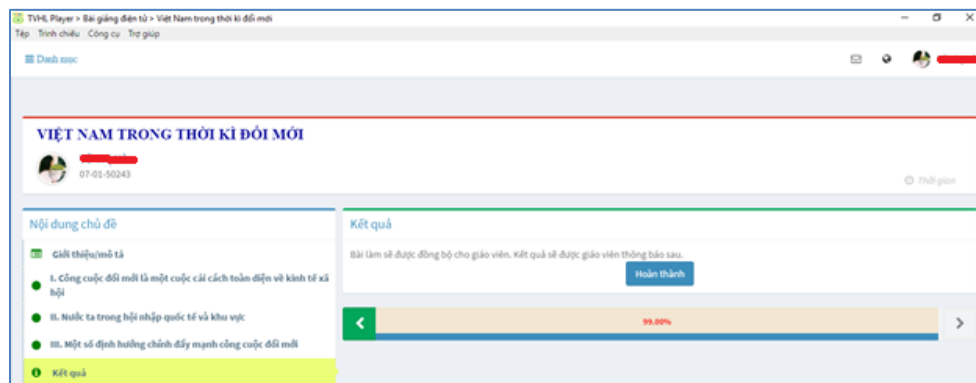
TVHL Player > Bài giảng điện tử > Việt Nam trong thời kì đổi mới

Tệp Trình chiếu Công cụ Trợ giúp

Danh mục

VIỆT NAM TRONG THỜI KÌ ĐỔI MỚI

07-01-50243

Thời gian

Nội dung chủ đề

Giới thiệu/mô tả

I. Công cuộc đổi mới là một cuộc cải cách toàn diện về kinh tế xã hội

II. Nước ta trong hội nhập quốc tế và khu vực

III. Một số định hướng chính đẩy mạnh công cuộc đổi mới

Kết quả

Kết quả

Bài làm sẽ được đồng bộ cho giáo viên. Kết quả sẽ được giáo viên thông báo sau.

Hoàn thành

99.00%